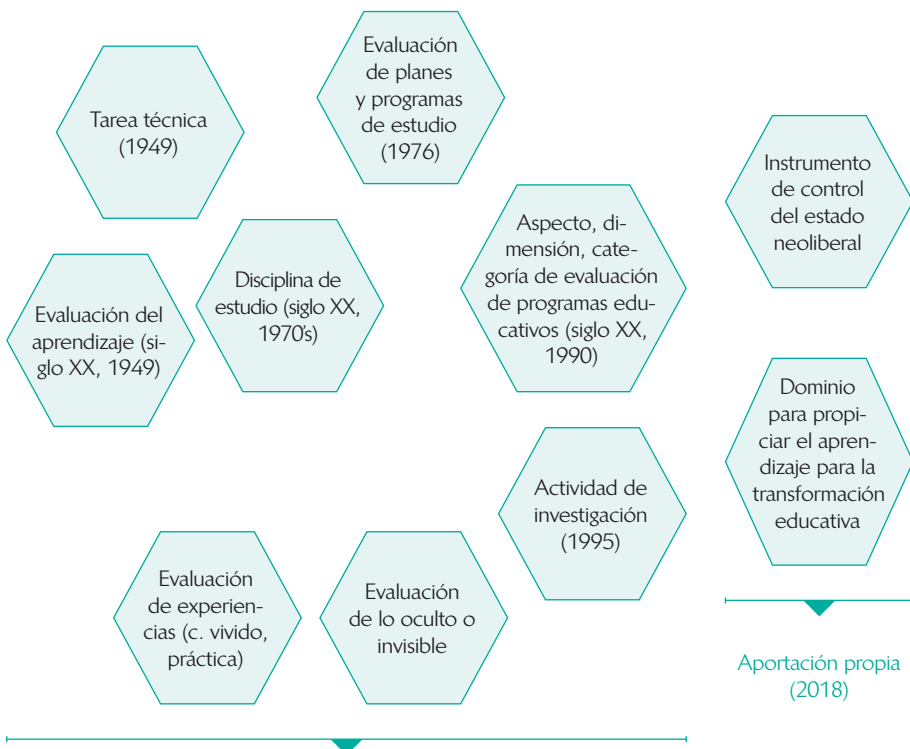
Tarea técnica (1949)

Evaluación de planes y programas de estudio (1976)

Instrumento de control del estado neoliberal

Evaluación del aprendizaje (siglo XX, 1949)

Disciplina de estudio (siglo XX, 1970's)

Aspecto, dimensión, categoría de evaluación de programas educativos (siglo XX, 1990)

Dominio para propiciar el aprendizaje para la transformación educativa

Actividad de investigación (1995)

Evaluación de experiencias (c. vivido, práctica)

Evaluación de lo oculto o invisible

Aportación propia (2018)